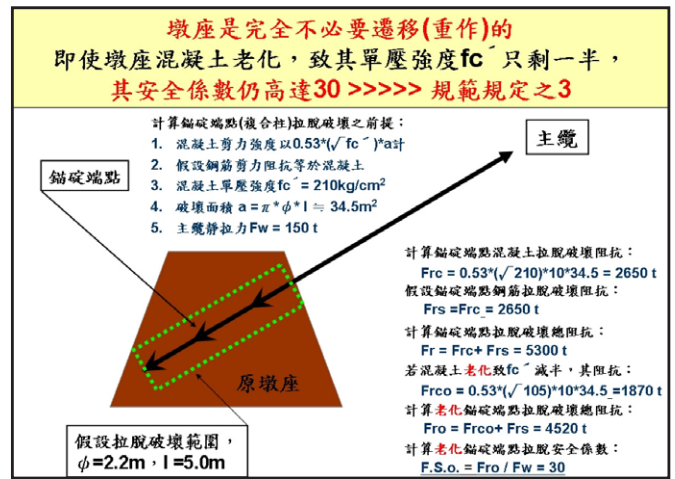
墩座是完全不必要遷移(重作)的

即使墩座混凝土老化，致其單壓強度fc´只剩一半，

其安全係數仍高達30 >>>>> 規範規定之3

計算錨碇端點(複合柱)拉脫破壞之前提：

1. 混凝土剪力強度以$0.53*(\sqrt{fc´})*a$計
2. 假設鋼筋剪力阻抗等於混凝土
3. 混凝土單壓強度fc´ = 210kg/cm$^2$
4. 破壞面積 $a = \pi * \phi * l \fallingdotseq 34.5m^2$
5. 主纜靜拉力Fw = 150 t

主纜

錨碇端點

原墩座

計算錨碇端點混凝土拉脫破壞阻抗：
$Frc = 0.53*(\sqrt{210})*10*34.5 = 2650$ t

假設錨碇端點鋼筋拉脫破壞阻抗：
Frs =Frc = 2650 t

計算錨碇端點拉脫破壞總阻抗：
Fr = Frc+ Frs = 5300 t

若混凝土老化致fc´減半，其阻抗：
$Frco = 0.53*(\sqrt{105})*10*34.5 =1870$ t

計算老化錨碇端點拉脫破壞總阻抗：
Fro = Frco+ Frs = 4520 t

計算老化錨碇端點拉脫安全係數：
F.S.o. = Fro / Fw = 30

假設拉脫破壞範圍，
$\phi$=2.2m，l =5.0m